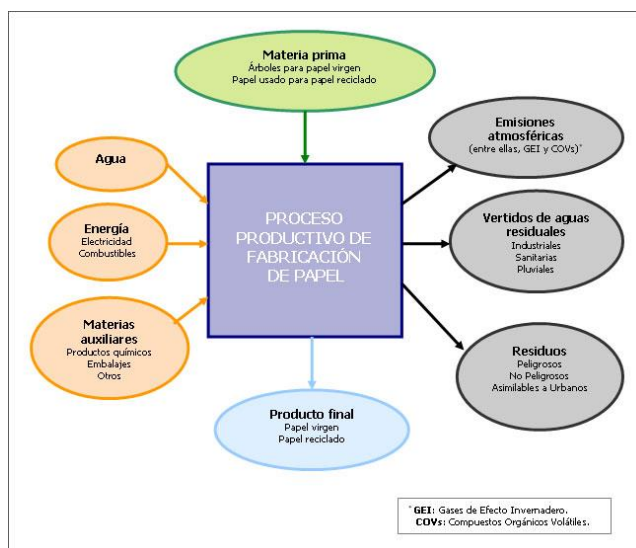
Materia prima
Árboles para papel virgen
Papel usado para papel reciclado

Agua

Energía
Electricidad
Combustibles

Materias auxiliares
Productos químicos
Embalajes
Otros

PROCESO PRODUCTIVO DE FABRICACIÓN DE PAPEL

Producto final
Papel virgen
Papel reciclado

Emisiones atmosféricas
(entre ellas, GEI y COVs)*

Vertidos de aguas residuales
Industriales
Sanitarias
Pluviales

Residuos
Peligrosos
No Peligrosos
Asimilables a Urbanos

* GEI: Gases de Efecto Invernadero.
COVs: Compuestos Orgánicos Volátiles.